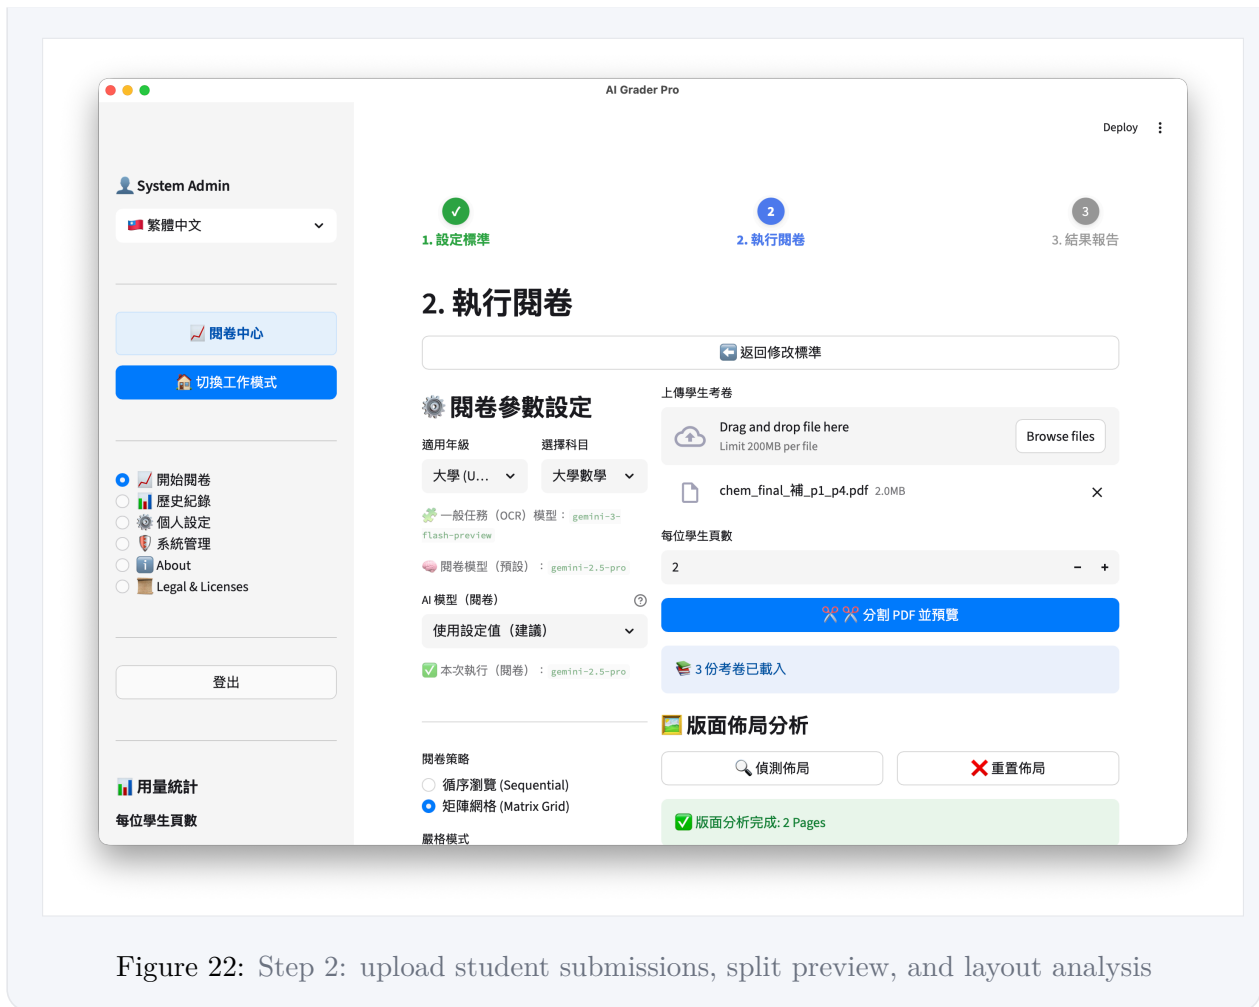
AI Grader Pro

Deploy ⋮

System Admin

繁體中文

閱卷中心

切換工作模式

開始閱卷
歷史紀錄
個人設定
系統管理
About
Legal & Licenses

登出

用量統計

每位學生頁數

✓ 1. 設定標準

2 2. 執行閱卷

3 3. 結果報告

2. 執行閱卷

返回修改標準

閱卷參數設定

適用年級

大學 (U...

選擇科目

大學數學

一般任務 (OCR) 模型: gemini-3-flash-preview

閱卷模型 (預設): gemini-2.5-pro

AI 模型 (閱卷)

使用設定值 (建議)

本次執行 (閱卷): gemini-2.5-pro

閱卷策略

循序瀏覽 (Sequential)

矩陣網格 (Matrix Grid)

嚴格模式

上傳學生考卷

Drag and drop file here
Limit 200MB per file

Browse files

chem_final_補_p1_p4.pdf 2.0MB

每位學生頁數

2

分割 PDF 並預覽

3 份考卷已載入

版面佈局分析

偵測佈局

重置佈局

版面分析完成: 2 Pages

Figure 22: Step 2: upload student submissions, split preview, and layout analysis